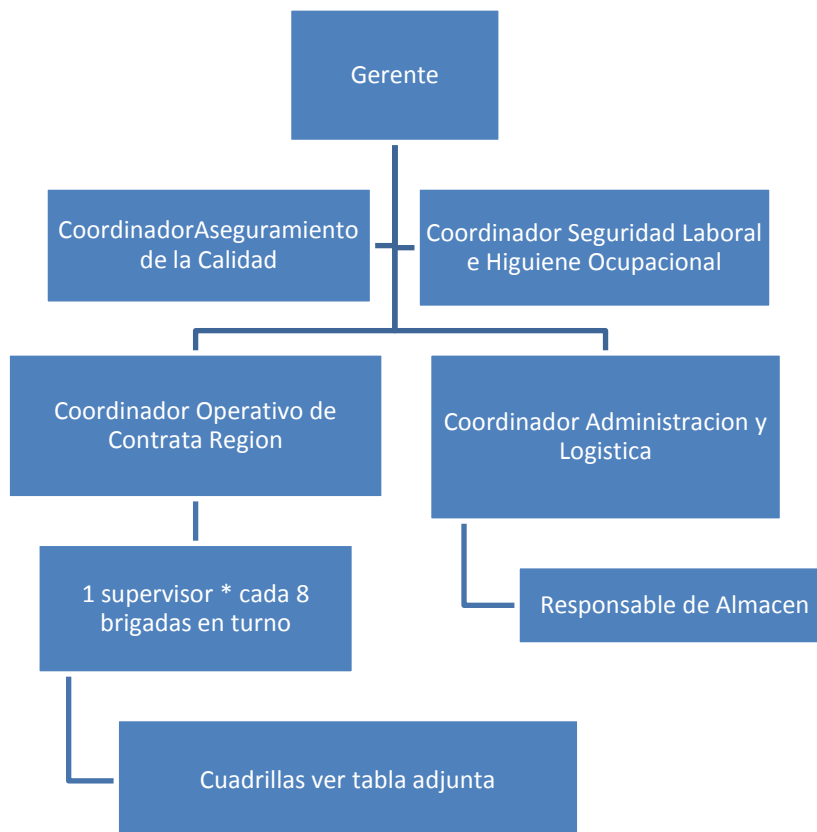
Gerente

CoordinadorAseguramiento de la Calidad

Coordinador Seguridad Laboral e Higuiene Ocupacional

Coordinador Operativo de Contrata Region

Coordinador Administracion y Logistica

1 supervisor * cada 8 brigadas en turno

Responsable de Almacen

Cuadrillas ver tabla adjunta